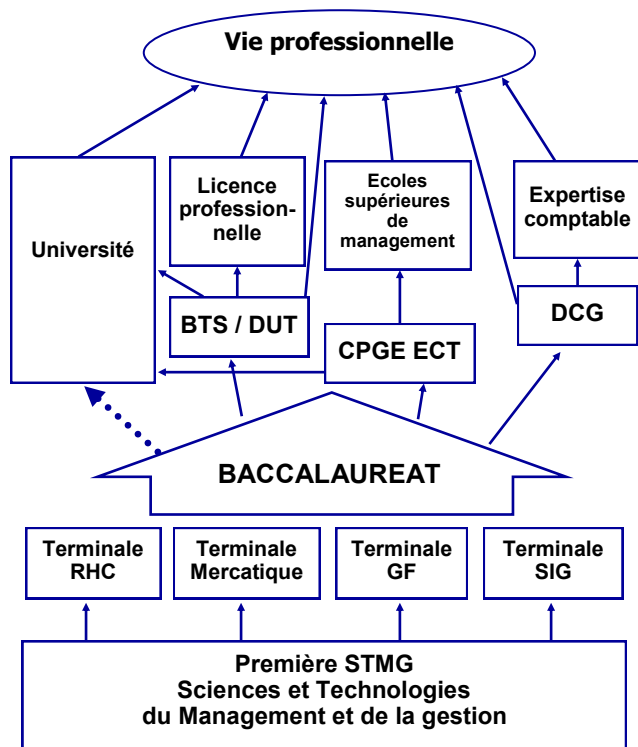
Vie professionnelle

Université

Licence professionnelle

Ecoles supérieures de management

Expertise comptable

BTS / DUT

CPGE ECT

DCG

BACCALAUREAT

Terminale RHC

Terminale Mercatique

Terminale GF

Terminale SIG

Première STMG
Sciences et Technologies
du Management et de la gestion